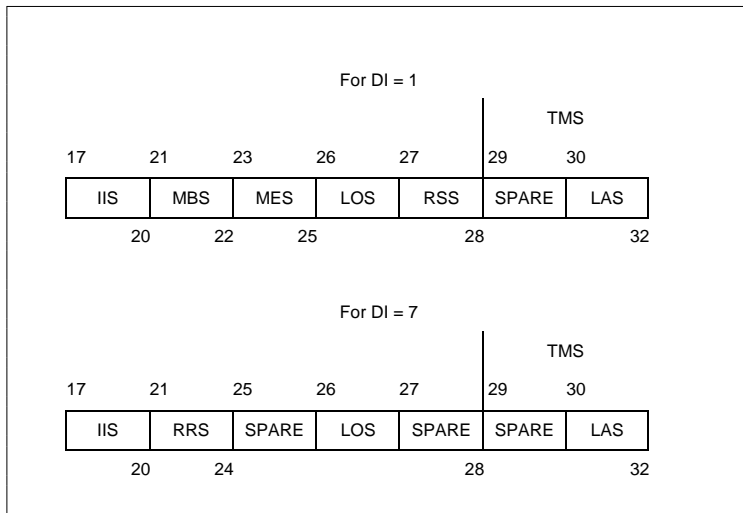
For DI = 1

TMS

17 21 23 26 27 29 30

| IIS | MBS | MES | LOS | RSS | SPARE | LAS |
|---|---|---|---|---|---|---|

20 22 25 28 32

For DI = 7

TMS

17 21 25 26 27 29 30

| IIS | RRS | SPARE | LOS | SPARE | SPARE | LAS |
|---|---|---|---|---|---|---|

20 24 28 32